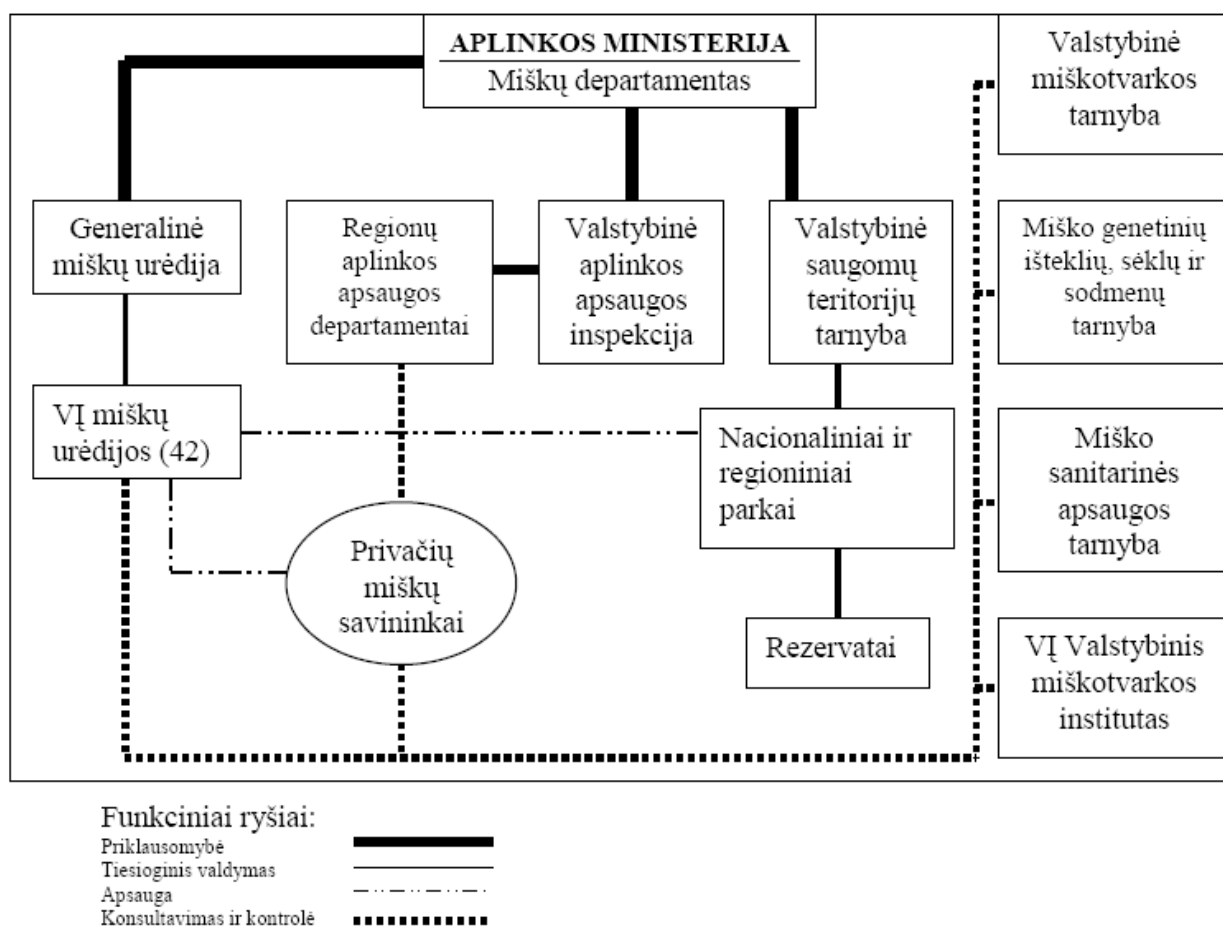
APLINKOS MINISTERIJA
Miškų departamentas

Valstybinė miškotvarkos tarnyba

Generalinė miškų urėdija

Regionų aplinkos apsaugos departamentai

Valstybinė aplinkos apsaugos inspekcija

Valstybinė saugomų teritorijų tarnyba

Miško genetinių išteklių, sėklų ir sodmenų tarnyba

VĮ miškų urėdijos (42)

Nacionaliniai ir regioniniai parkai

Miško sanitarinės apsaugos tarnyba

Privačių miškų savininkai

Rezervatai

VĮ Valstybinis miškotvarkos institutas

Funkciniai ryšiai:
Priklausomybė
Tiesioginis valdymas
Apsauga
Konsultavimas ir kontrolė